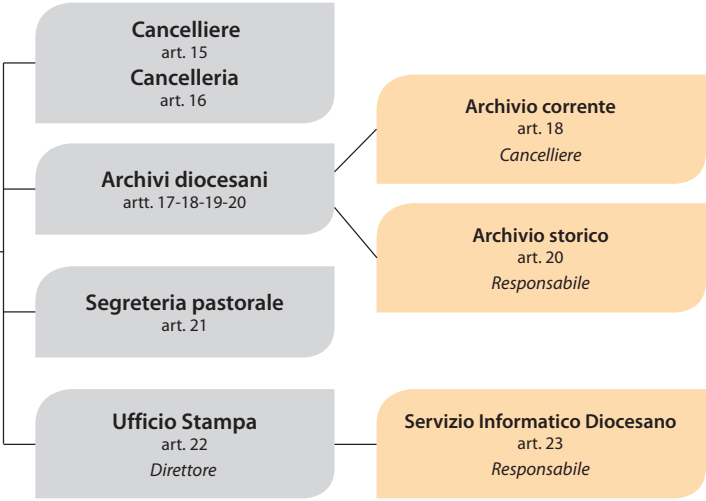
Cancelliere
art. 15
Cancelleria
art. 16

Archivi diocesani
artt. 17-18-19-20

Archivio corrente
art. 18
Cancelliere

Archivio storico
art. 20
Responsabile

Segreteria pastorale
art. 21

Ufficio Stampa
art. 22
Direttore

Servizio Informatico Diocesano
art. 23
Responsabile